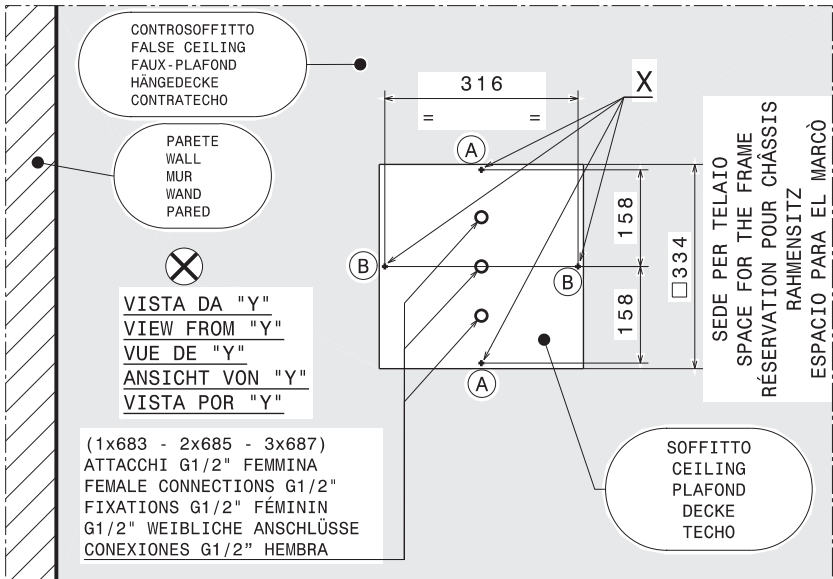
CONTROSOFFITTO
FALSE CEILING
FAUX-PLAFOND
HÄNGEDECKE
CONTRATECHO

PARETE
WALL
MUR
WAND
PARED

316

=  =

X

A

B

B

A

158

158

□334

SEDE PER TELAIO
SPACE FOR THE FRAME
RÉSERVATION POUR CHÂSSIS
RAHMENSITZ
ESPACIO PARA EL MARCÒ

VISTA DA "Y"
VIEW FROM "Y"
VUE DE "Y"
ANSICHT VON "Y"
VISTA POR "Y"

(1x683 - 2x685 - 3x687)
ATTACCHI G1/2" FEMMINA
FEMALE CONNECTIONS G1/2"
FIXATIONS G1/2" FÉMININ
G1/2" WEIBLICHE ANSCHLÜSSE
CONEXIONES G1/2" HEMBRA

SOFFITTO
CEILING
PLAFOND
DECKE
TECHO